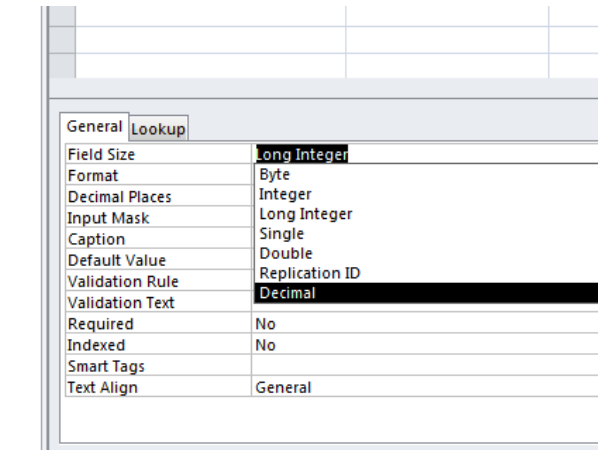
General Lookup

| Field Size | Long Integer |
|---|---|
| Format | Byte |
| Decimal Places | Integer |
| Input Mask | Long Integer |
| Caption | Single |
| Default Value | Double |
| Validation Rule | Replication ID |
| Validation Text | Decimal |
| Required | No |
| Indexed | No |
| Smart Tags | |
| Text Align | General |